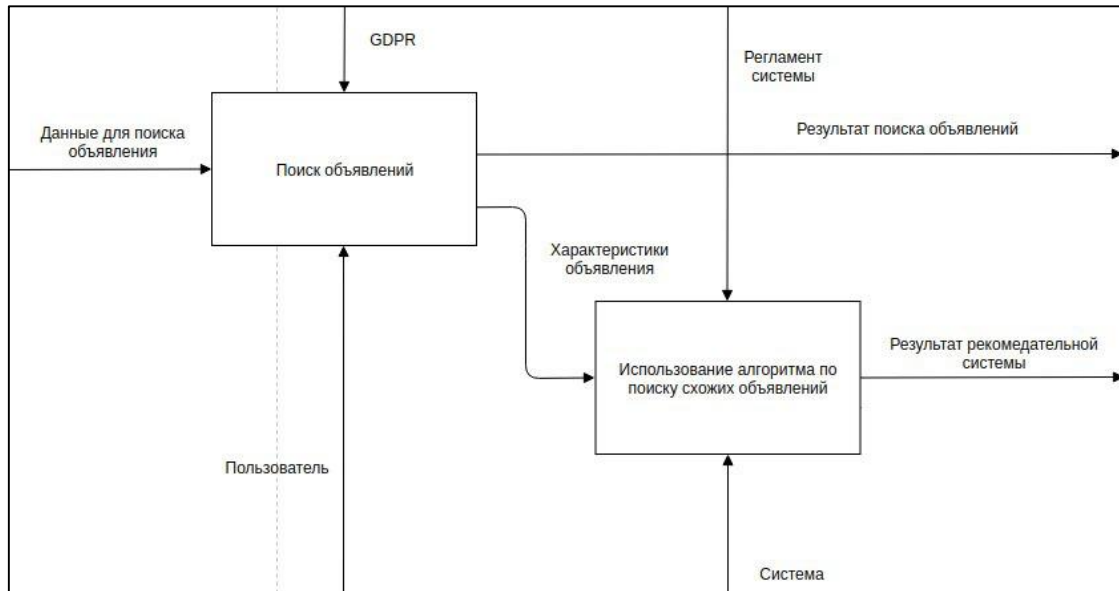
GDPR

Регламент системы

Данные для поиска объявления

Поиск объявлений

Результат поиска объявлений

Характеристики объявления

Использование алгоритма по поиску схожих объявлений

Результат рекомедательной системы

Пользователь

Система